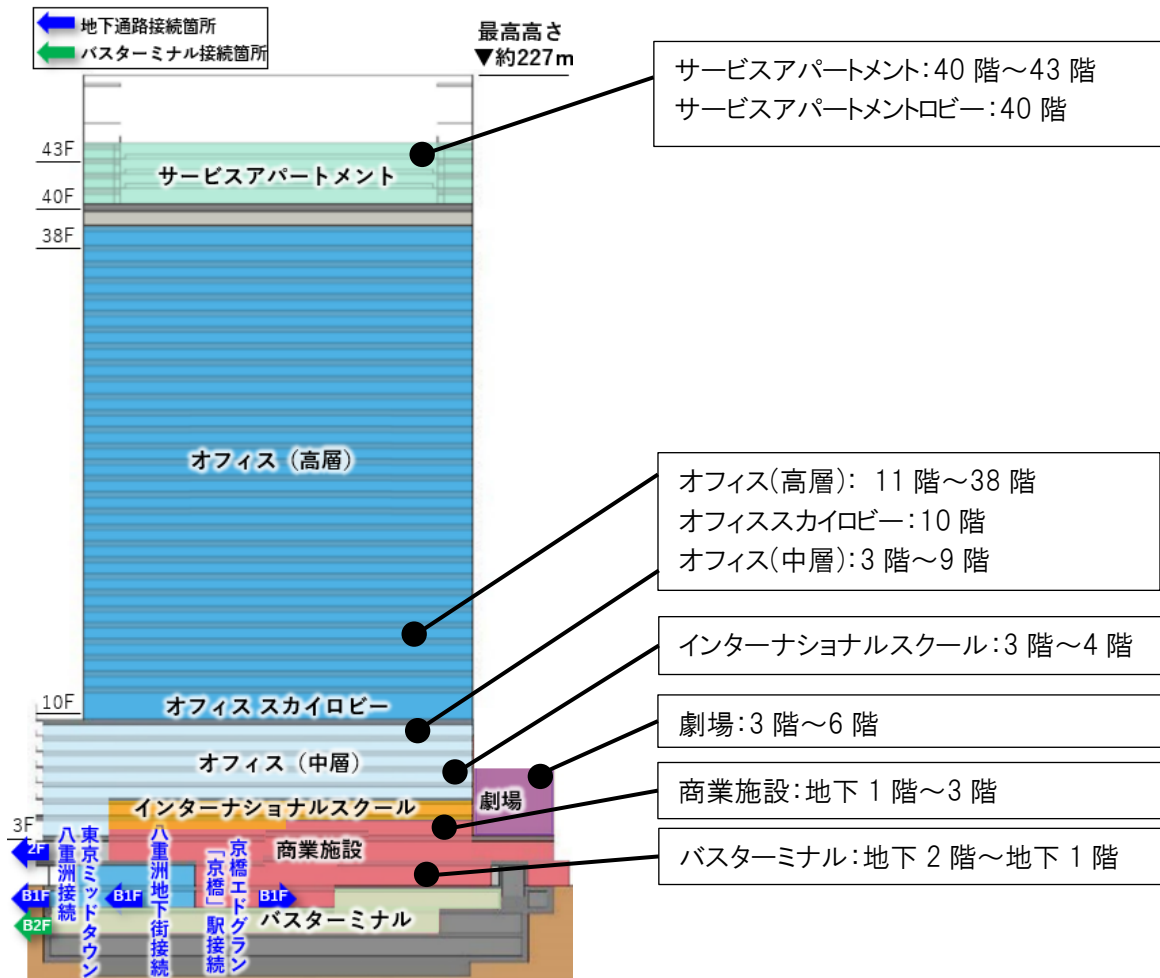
地下通路接続箇所
バスターミナル接続箇所

最高高さ
▼約227m

43F
40F
38F
10F
3F

サービスアパートメント

オフィス（高層）

オフィス スカイロビー

オフィス（中層）

インターナショナルスクール

劇場

商業施設

バスターミナル

2F
B1F
B2F
B1F
B1F

東京ミッドタウン八重洲接続

八重洲地下街接続

京橋エドグラン「京橋」駅接続

サービスアパートメント：40 階～43 階
サービスアパートメントロビー：40 階

オフィス（高層）： 11 階～38 階
オフィススカイロビー：10 階
オフィス（中層）：3 階～9 階

インターナショナルスクール：3 階～4 階

劇場：3 階～6 階

商業施設：地下 1 階～3 階

バスターミナル：地下 2 階～地下 1 階